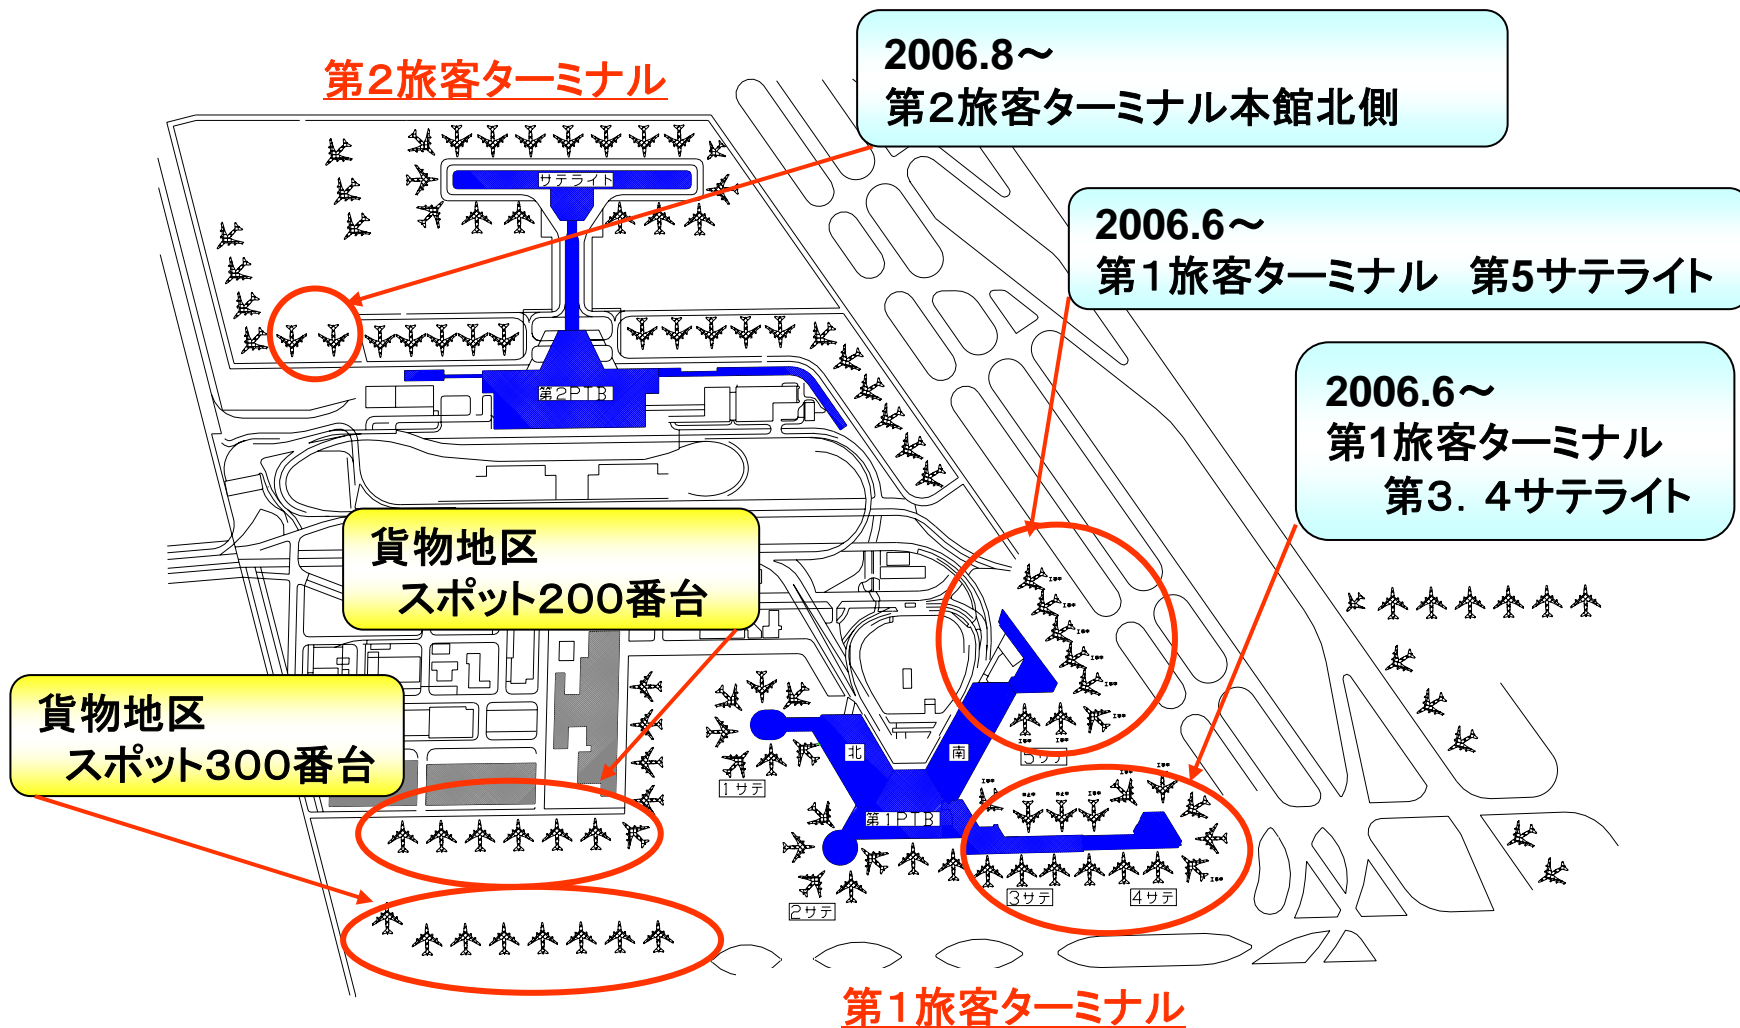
第2旅客ターミナル

2006.8～
第2旅客ターミナル本館北側

2006.6～
第1旅客ターミナル　第5サテライト

2006.6～
第1旅客ターミナル
第3．4サテライト

サテライト

第2PTB

貨物地区
スポット200番台

貨物地区
スポット300番台

北

南

5サテ

1サテ

第1PTB

2サテ

3サテ

4サテ

第1旅客ターミナル